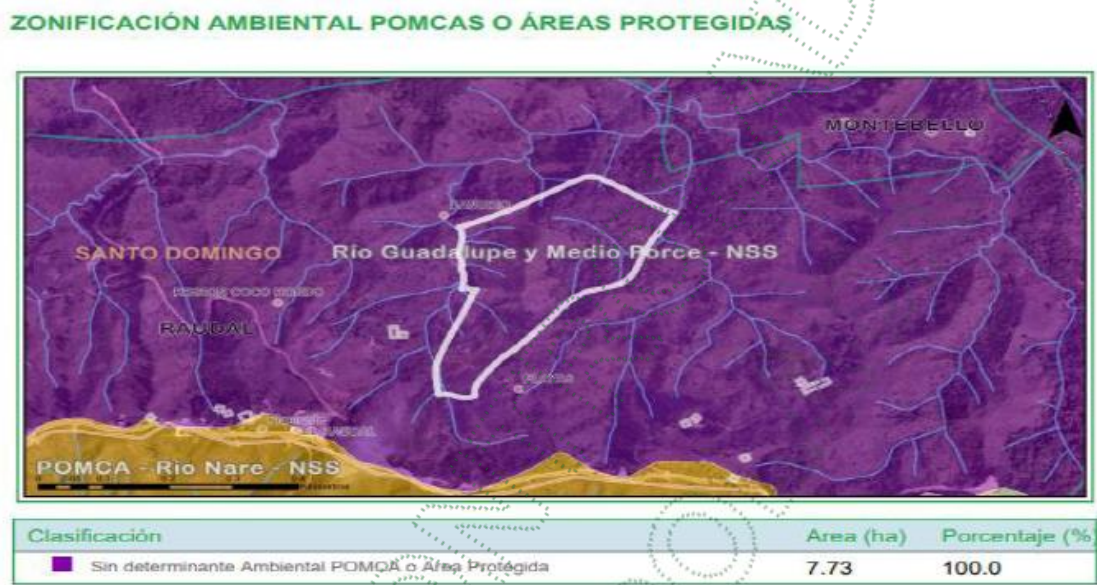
ZONIFICACIÓN AMBIENTAL POMCAS O ÁREAS PROTEGIDAS

MONTEBELLO

SANTO DOMINGO

Río Guadalupe y Medio Porce - NSS

RAUDAL

POMCA - Rio Nare - NSS

| Clasificación | Area (ha) | Porcentaje (%) |
|---|---|---|
| Sin determinante Ambiental POMCA o Área Protegida | 7.73 | 100.0 |